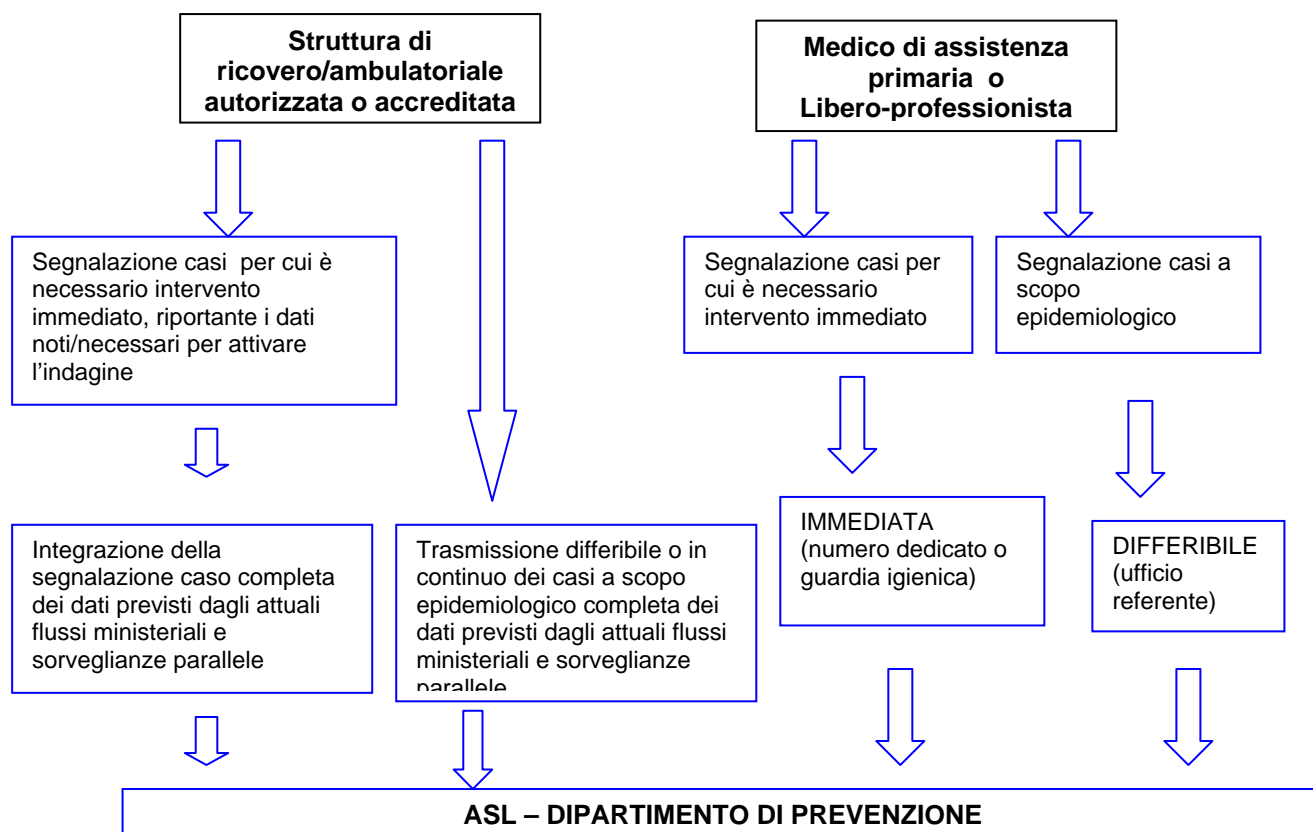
**Struttura di ricovero/ambulatoriale autorizzata o accreditata**

**Medico di assistenza primaria o Libero-professionista**

Segnalazione casi per cui è necessario intervento immediato, riportante i dati noti/necessari per attivare l'indagine

Segnalazione casi per cui è necessario intervento immediato

Segnalazione casi a scopo epidemiologico

Integrazione della segnalazione caso completa dei dati previsti dagli attuali flussi ministeriali e sorveglianze parallele

Trasmissione differibile o in continuo dei casi a scopo epidemiologico completa dei dati previsti dagli attuali flussi ministeriali e sorveglianze parallele

IMMEDIATA (numero dedicato o guardia igienica)

DIFFERIBILE (ufficio referente)

**ASL – DIPARTIMENTO DI PREVENZIONE**